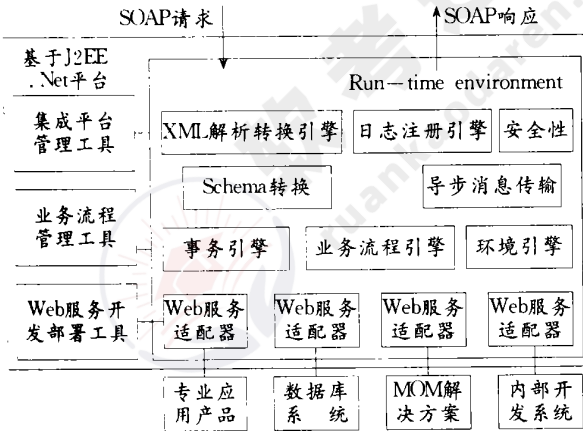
SOAP请求

SOAP响应

基于J2EE .Net平台

Run－time environment

集成平台管理工具

XML解析转换引擎

日志注册引擎

安全性

Schema转换

导步消息传输

业务流程管理工具

事务引擎

业务流程引擎

环境引擎

Web服务开发部署工具

Web服务适配器

Web服务适配器

Web服务适配器

Web服务适配器

专业应用产品

数据库系统

MOM解决方案

内部开发系统